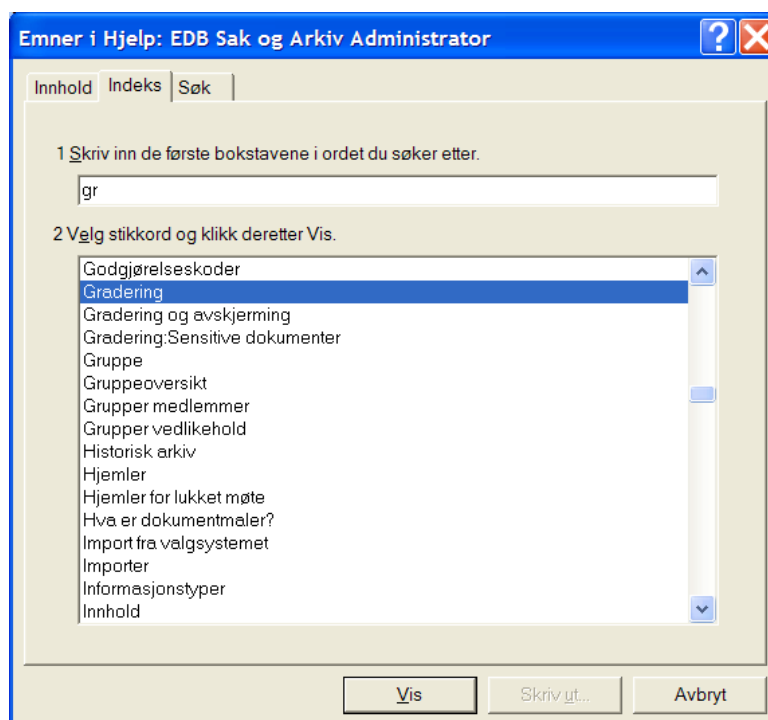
Emner i Hjelp: EDB Sak og Arkiv Administrator

Innhold | Indeks | Søk

1 Skriv inn de første bokstavene i ordet du søker etter.

gr

2 Velg stikkord og klikk deretter Vis.

Godgjørelseskoder
Gradering
Gradering og avskjerming
Gradering:Sensitive dokumenter
Gruppe
Gruppeoversikt
Grupper medlemmer
Grupper vedlikehold
Historisk arkiv
Hjemler
Hjemler for lukket møte
Hva er dokumentmaler?
Import fra valgsystemet
Importer
Informasjonstyper
Innhold

Vis | Skriv ut... | Avbryt